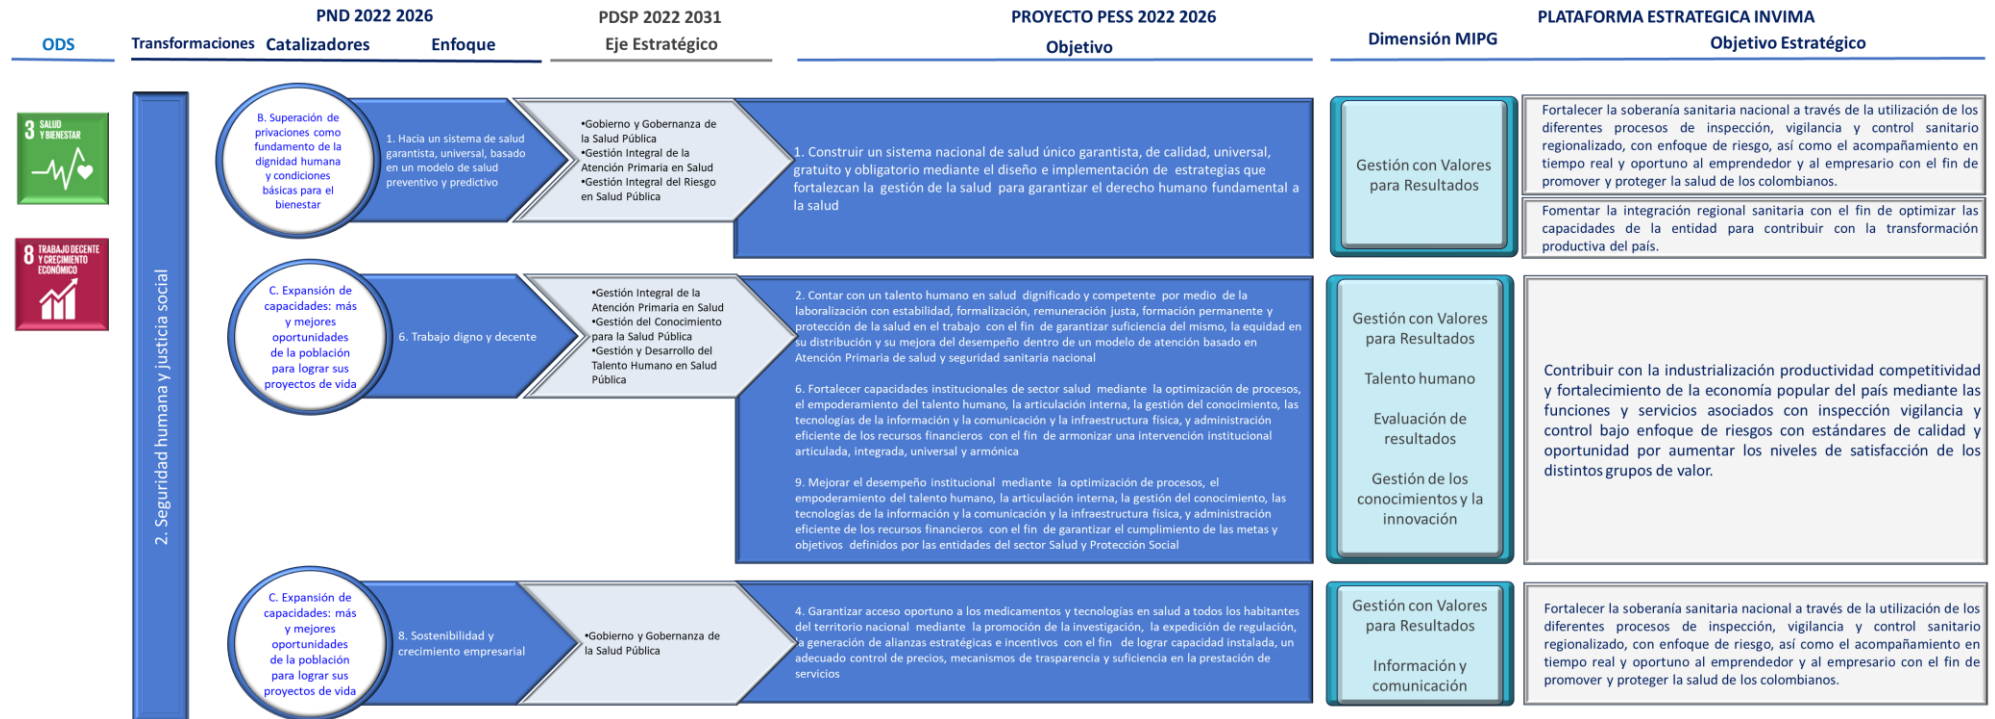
ODS

PND 2022 2026
Transformaciones Catalizadores Enfoque

PDSP 2022 2031
Eje Estratégico

PROYECTO PESS 2022 2026
Objetivo

PLATAFORMA ESTRATEGICA INVIMA
Dimensión MIPG
Objetivo Estratégico

3 SALUD Y BIENESTAR

8 TRABAJO DECENTE Y CRECIMIENTO ECONÓMICO

2. Seguridad humana y justicia social

B. Superación de privaciones como fundamento de la dignidad humana y condiciones básicas para el bienestar

1. Hacia un sistema de salud garantista, universal, basado en un modelo de salud preventivo y predictivo

•Gobierno y Gobernanza de la Salud Pública
•Gestión Integral de la Atención Primaria en Salud
•Gestión Integral del Riesgo en Salud Pública

1. Construir un sistema nacional de salud único garantista, de calidad, universal, gratuito y obligatorio mediante el diseño e implementación de estrategias que fortalezcan la gestión de la salud para garantizar el derecho humano fundamental a la salud

Gestión con Valores para Resultados

Fortalecer la soberanía sanitaria nacional a través de la utilización de los diferentes procesos de inspección, vigilancia y control sanitario regionalizado, con enfoque de riesgo, así como el acompañamiento en tiempo real y oportuno al emprendedor y al empresario con el fin de promover y proteger la salud de los colombianos.

Fomentar la integración regional sanitaria con el fin de optimizar las capacidades de la entidad para contribuir con la transformación productiva del país.

C. Expansión de capacidades: más y mejores oportunidades de la población para lograr sus proyectos de vida

6. Trabajo digno y decente

•Gestión Integral de la Atención Primaria en Salud
•Gestión del Conocimiento para la Salud Pública
•Gestión y Desarrollo del Talento Humano en Salud Pública

2. Contar con un talento humano en salud dignificado y competente por medio de la laboralización con estabilidad, formalización, remuneración justa, formación permanente y protección de la salud en el trabajo con el fin de garantizar suficiencia del mismo, la equidad en su distribución y su mejora del desempeño dentro de un modelo de atención basado en Atención Primaria de salud y seguridad sanitaria nacional

6. Fortalecer capacidades institucionales de sector salud mediante la optimización de procesos, el empoderamiento del talento humano, la articulación interna, la gestión del conocimiento, las tecnologías de la información y la comunicación y la infraestructura física, y administración eficiente de los recursos financieros con el fin de armonizar una intervención institucional articulada, integrada, universal y armónica

9. Mejorar el desempeño institucional mediante la optimización de procesos, el empoderamiento del talento humano, la articulación interna, la gestión del conocimiento, las tecnologías de la información y la comunicación y la infraestructura física, y administración eficiente de los recursos financieros con el fin de garantizar el cumplimiento de las metas y objetivos definidos por las entidades del sector Salud y Protección Social

Gestión con Valores para Resultados

Talento humano

Evaluación de resultados

Gestión de los conocimientos y la innovación

Contribuir con la industrialización productividad competitividad y fortalecimiento de la economía popular del país mediante las funciones y servicios asociados con inspección vigilancia y control bajo enfoque de riesgos con estándares de calidad y oportunidad por aumentar los niveles de satisfacción de los distintos grupos de valor.

C. Expansión de capacidades: más y mejores oportunidades de la población para lograr sus proyectos de vida

8. Sostenibilidad y crecimiento empresarial

•Gobierno y Gobernanza de la Salud Pública

4. Garantizar acceso oportuno a los medicamentos y tecnologías en salud a todos los habitantes del territorio nacional mediante la promoción de la investigación, la expedición de regulación, a generación de alianzas estratégicas e incentivos con el fin de lograr capacidad instalada, un adecuado control de precios, mecanismos de trasparencia y suficiencia en la prestación de servicios

Gestión con Valores para Resultados

Información y comunicación

Fortalecer la soberanía sanitaria nacional a través de la utilización de los diferentes procesos de inspección, vigilancia y control sanitario regionalizado, con enfoque de riesgo, así como el acompañamiento en tiempo real y oportuno al emprendedor y al empresario con el fin de promover y proteger la salud de los colombianos.